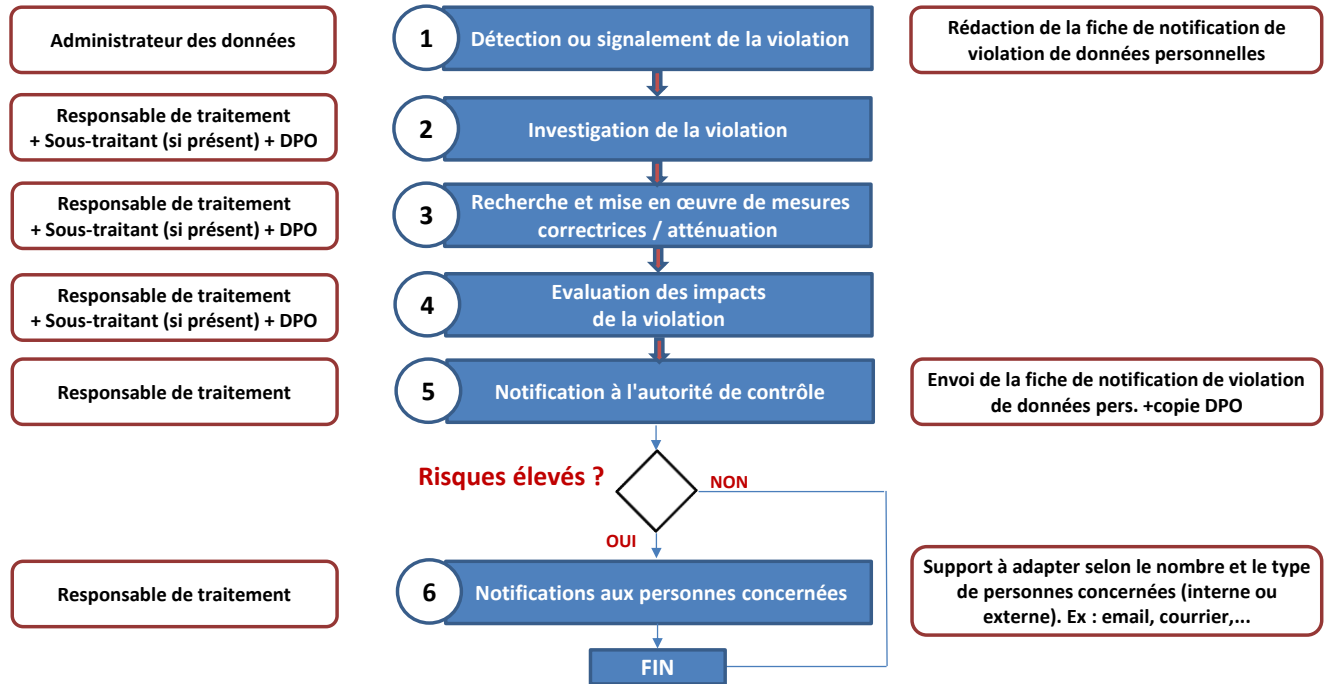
Administrateur des données

1 Détection ou signalement de la violation

Rédaction de la fiche de notification de violation de données personnelles

Responsable de traitement + Sous-traitant (si présent) + DPO

2 Investigation de la violation

Responsable de traitement + Sous-traitant (si présent) + DPO

3 Recherche et mise en œuvre de mesures correctrices / atténuation

Responsable de traitement + Sous-traitant (si présent) + DPO

4 Evaluation des impacts de la violation

Responsable de traitement

5 Notification à l'autorité de contrôle

Envoi de la fiche de notification de violation de données pers. +copie DPO

Risques élevés ?

NON

OUI

Responsable de traitement

6 Notifications aux personnes concernées

Support à adapter selon le nombre et le type de personnes concernées (interne ou externe). Ex : email, courrier,...

FIN